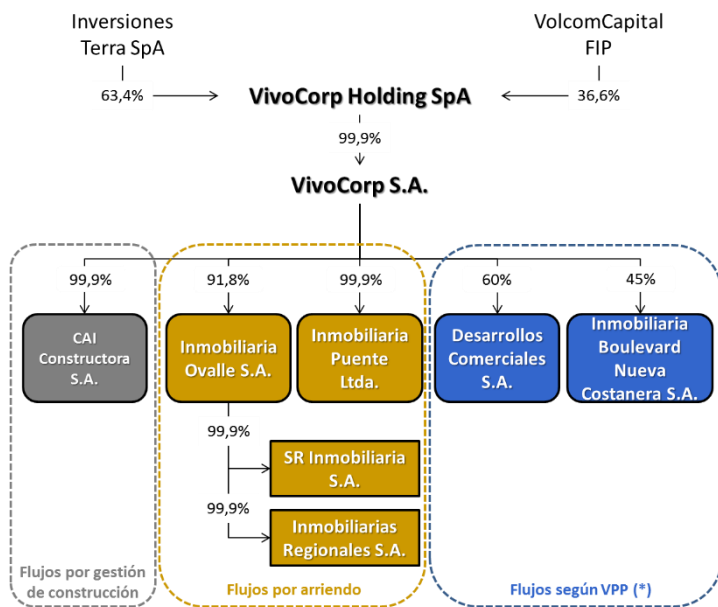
Inversiones Terra SpA

VolcomCapital FIP

63,4%

36,6%

VivoCorp Holding SpA

99,9%

VivoCorp S.A.

99,9%

91,8%

99,9%

60%

45%

CAI Constructora S.A.

Inmobiliaria Ovalle S.A.

Inmobiliaria Puente Ltda.

Desarrollos Comerciales S.A.

Inmobiliaria Boulevard Nueva Costanera S.A.

99,9%

SR Inmobiliaria S.A.

99,9%

Inmobiliarias Regionales S.A.

Flujos por gestión de construcción

Flujos por arriendo

Flujos según VPP (*)